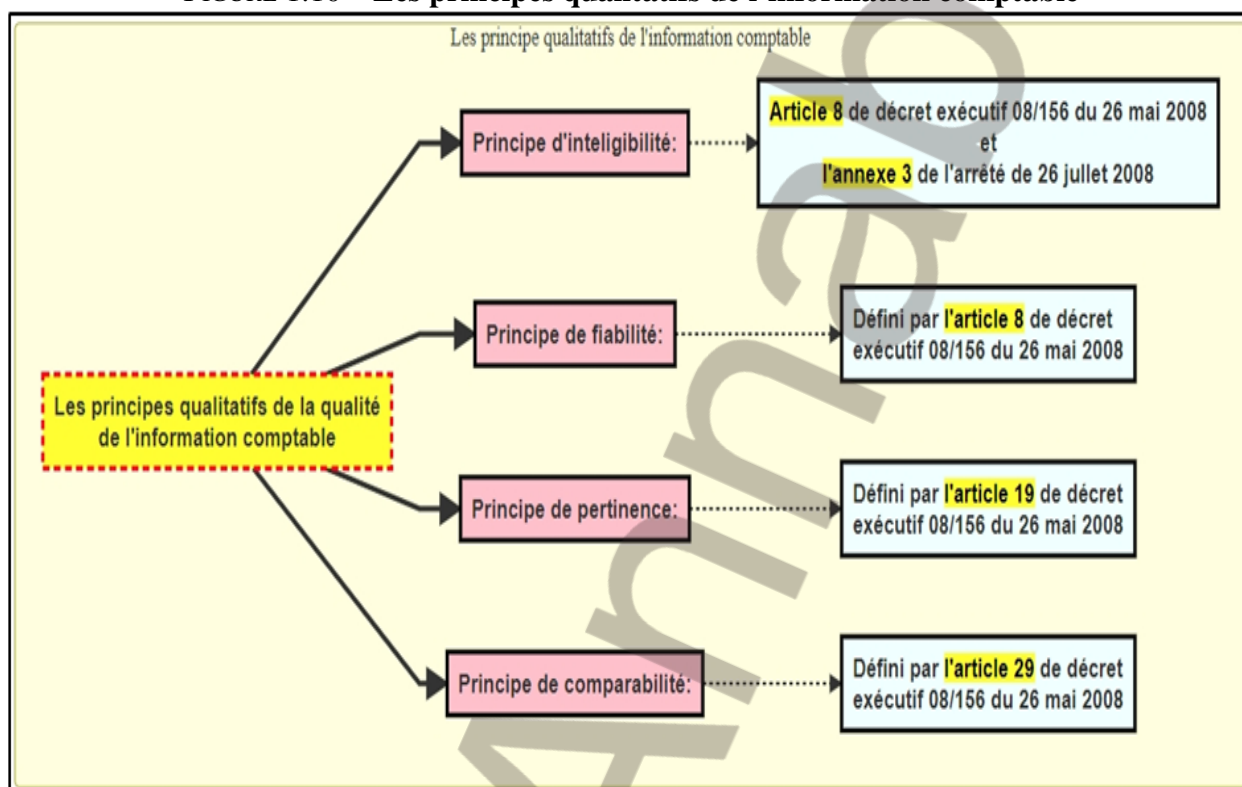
FIGURE 1.10 – Les principes qualitatifs de l'information comptable

Les principe qualitatifs de l'information comptable

Les principes qualitatifs de la qualité de l'information comptable

Principe d'inteligibilité:

Article 8 de décret exécutif 08/156 du 26 mai 2008 et l'annexe 3 de l'arrêté de 26 jullet 2008

Principe de fiabilité:

Défini par l'article 8 de décret exécutif 08/156 du 26 mai 2008

Principe de pertinence:

Défini par l'article 19 de décret exécutif 08/156 du 26 mai 2008

Principe de comparabilité:

Défini par l'article 29 de décret exécutif 08/156 du 26 mai 2008